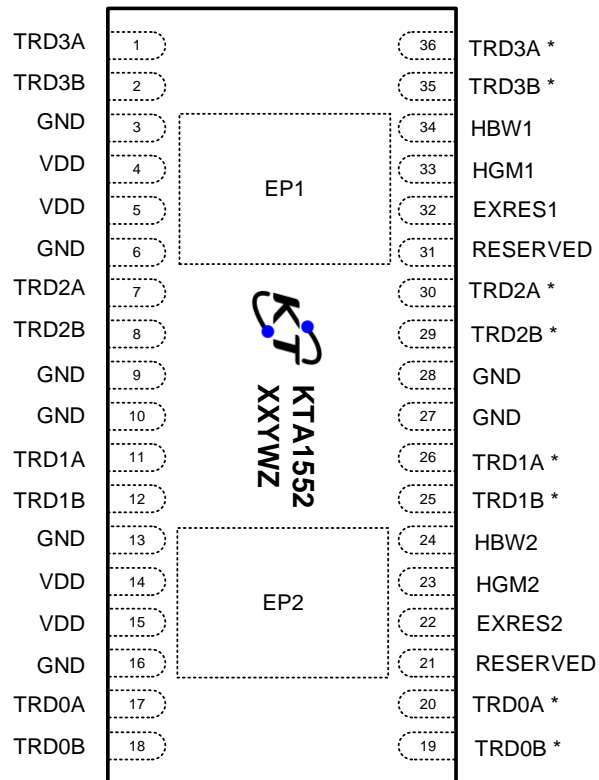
TRD3A 1
TRD3B 2
GND 3
VDD 4
VDD 5
GND 6
TRD2A 7
TRD2B 8
GND 9
GND 10
TRD1A 11
TRD1B 12
GND 13
VDD 14
VDD 15
GND 16
TRD0A 17
TRD0B 18

EP1

KT

KTA1552
XXYWZ

EP2

36 TRD3A *
35 TRD3B *
34 HBW1
33 HGM1
32 EXRES1
31 RESERVED
30 TRD2A *
29 TRD2B *
28 GND
27 GND
26 TRD1A *
25 TRD1B *
24 HBW2
23 HGM2
22 EXRES2
21 RESERVED
20 TRD0A *
19 TRD0B *